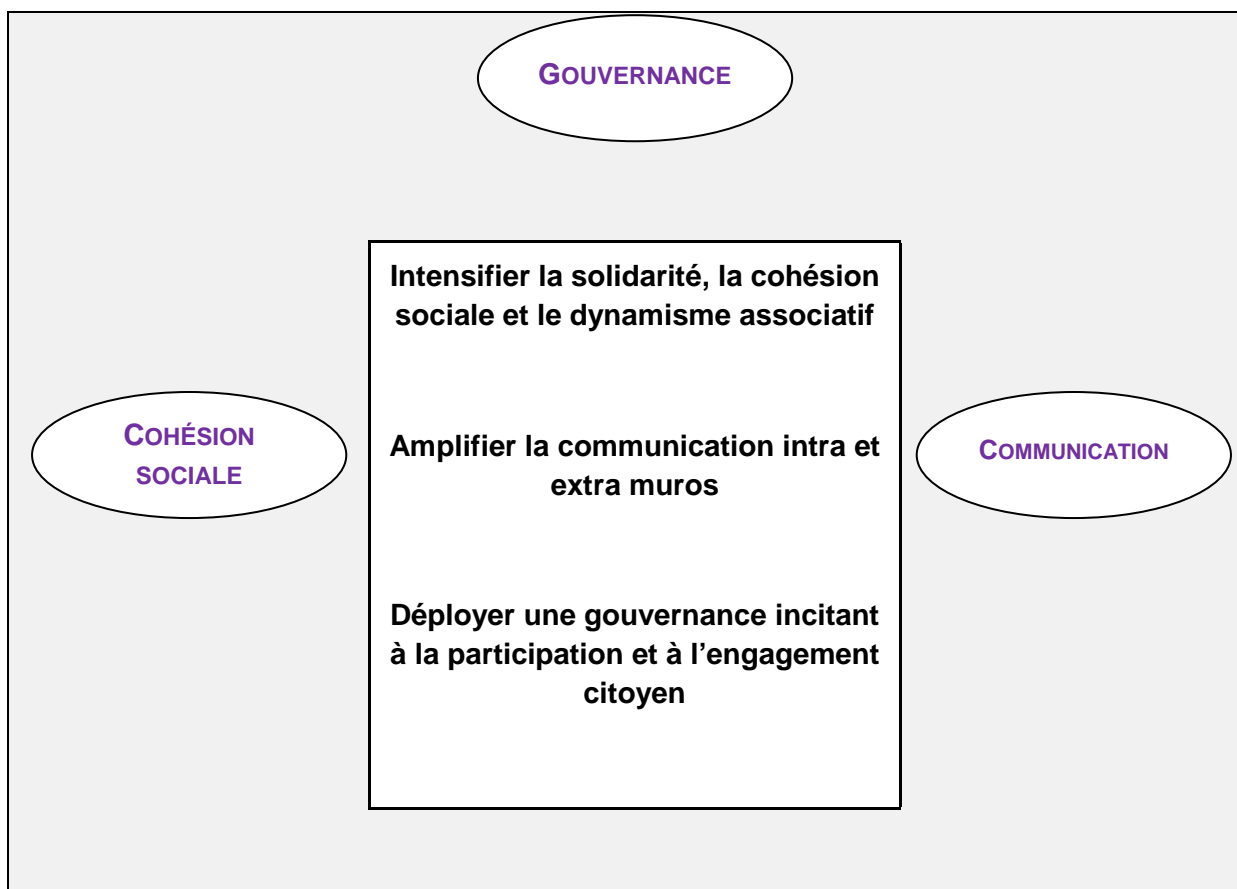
GOUVERNANCE

Intensifier la solidarité, la cohésion sociale et le dynamisme associatif

COHÉSION SOCIALE

Amplifier la communication intra et extra muros

COMMUNICATION

Déployer une gouvernance incitant à la participation et à l'engagement citoyen